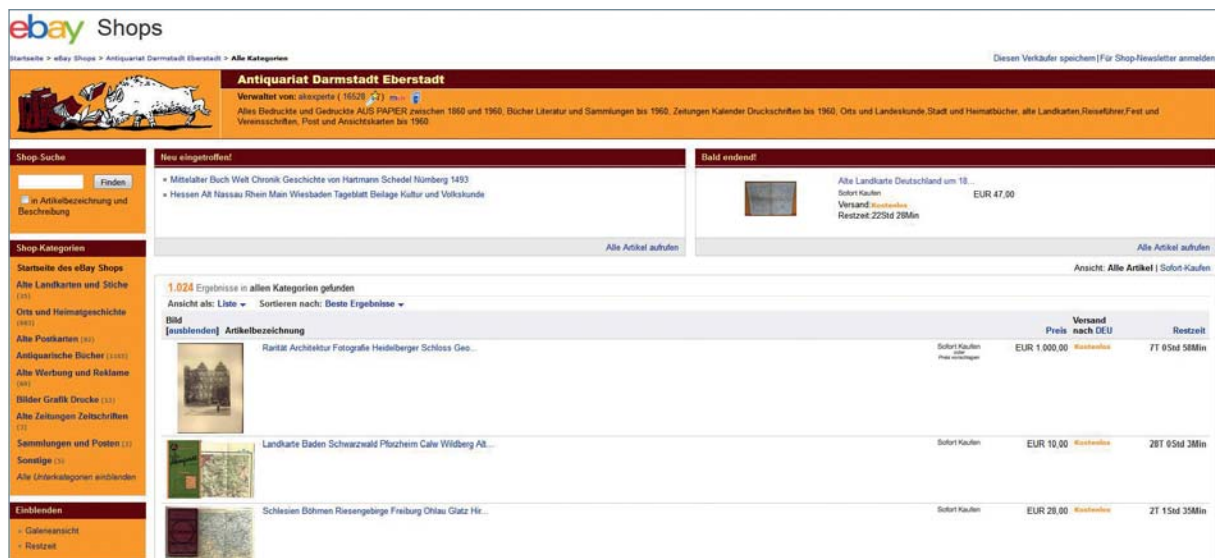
ebay Shops

Startseite > eBay Shops > Antiquariat Darmstadt Eberstadt > Alle Kategorien

Diesen Verkäufer speichern | Für Shop-Newsletter anmelden

Antiquariat Darmstadt Eberstadt

Verwaltet von: alexperte ( 16528 )

Alles Bedruckte und Gedruckte AUS PAPIER zwischen 1860 und 1960, Bücher Literatur und Sammlungen bis 1960, Zeitungen Kalender Druckschriften bis 1960, Orts und Landeskunde,Stadt und Heimatbücher, alte Landkarten,Reiseführer,Fest und Vereinsschriften, Post und Ansichtskarten bis 1960.

Shop-Suche

Finden

in Artikelbezeichnung und Beschreibung

Shop-Kategorien

Startseite des eBay Shops
Alte Landkarten und Stiche (35)
Orts und Heimatgeschichte (983)
Alte Postkarten (92)
Antiquarische Bücher (1103)
Alte Werbung und Reklame (69)
Bilder Grafik Drucke (13)
Alte Zeitungen Zeitschriften (3)
Sammlungen und Posten (3)
Sonstige (5)
Alle Unterkategorien einblenden

Einblenden

Galerieansicht
Restzeit

Neu eingetroffen!

Mittelalter Buch Welt Chronik Geschichte von Hartmann Schedel Nürnberg 1493
Hessen Alt Nassau Rhein Main Wiesbaden Tageblatt Beilage Kultur und Volkskunde

Alle Artikel aufrufen

Bald endend!

Alte Landkarte Deutschland um 18...
Sofort Kaufen
EUR 47,00
Versand: Kostenlos
Restzeit:22Std 28Min

Alle Artikel aufrufen

Ansicht: Alle Artikel | Sofort-Kaufen

1.024 Ergebnisse in allen Kategorien gefunden

Ansicht als: Liste    Sortieren nach: Beste Ergebnisse

| Bild [ausblenden] Artikelbezeichnung | | Preis | Versand nach DEU | Restzeit |
|---|---|---|---|---|
| Rarität Architektur Fotografie Heidelberger Schloss Geo... | Sofort Kaufen oder Preis vorschlagen | EUR 1.000,00 | Kostenlos | 7T 0Std 58Min |
| Landkarte Baden Schwarzwald Pforzheim Calw Wildberg Alt... | Sofort Kaufen | EUR 10,00 | Kostenlos | 28T 0Std 3Min |
| Schlesien Böhmen Riesengebirge Freiburg Ohlau Glatz Hir... | Sofort Kaufen | EUR 28,00 | Kostenlos | 2T 1Std 35Min |